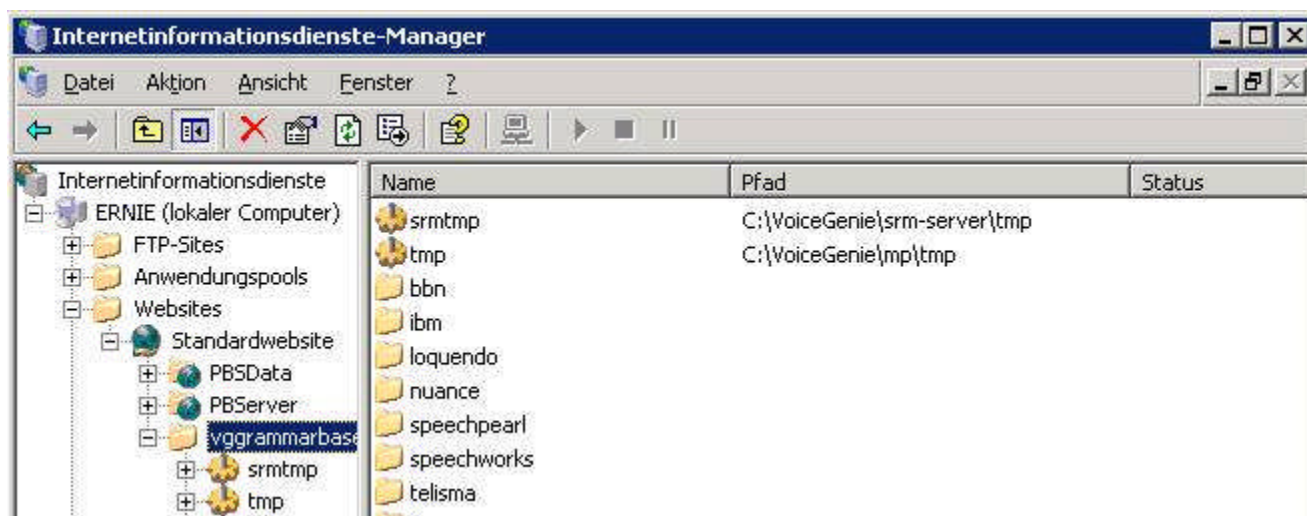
Internetinformationsdienste-Manager

Datei Aktion Ansicht Fenster ?

Internetinformationsdienste
ERNIE (lokaler Computer)
FTP-Sites
Anwendungspools
Websites
Standardwebsite
PBSData
PBServer
vggrammarbase
srmtmp
tmp

| Name | Pfad | Status |
|---|---|---|
| srmtmp | C:\VoiceGenie\srm-server\tmp | |
| tmp | C:\VoiceGenie\mp\tmp | |
| bbn | | |
| ibm | | |
| loquendo | | |
| nuance | | |
| speechpearl | | |
| speechworks | | |
| telisma | | |